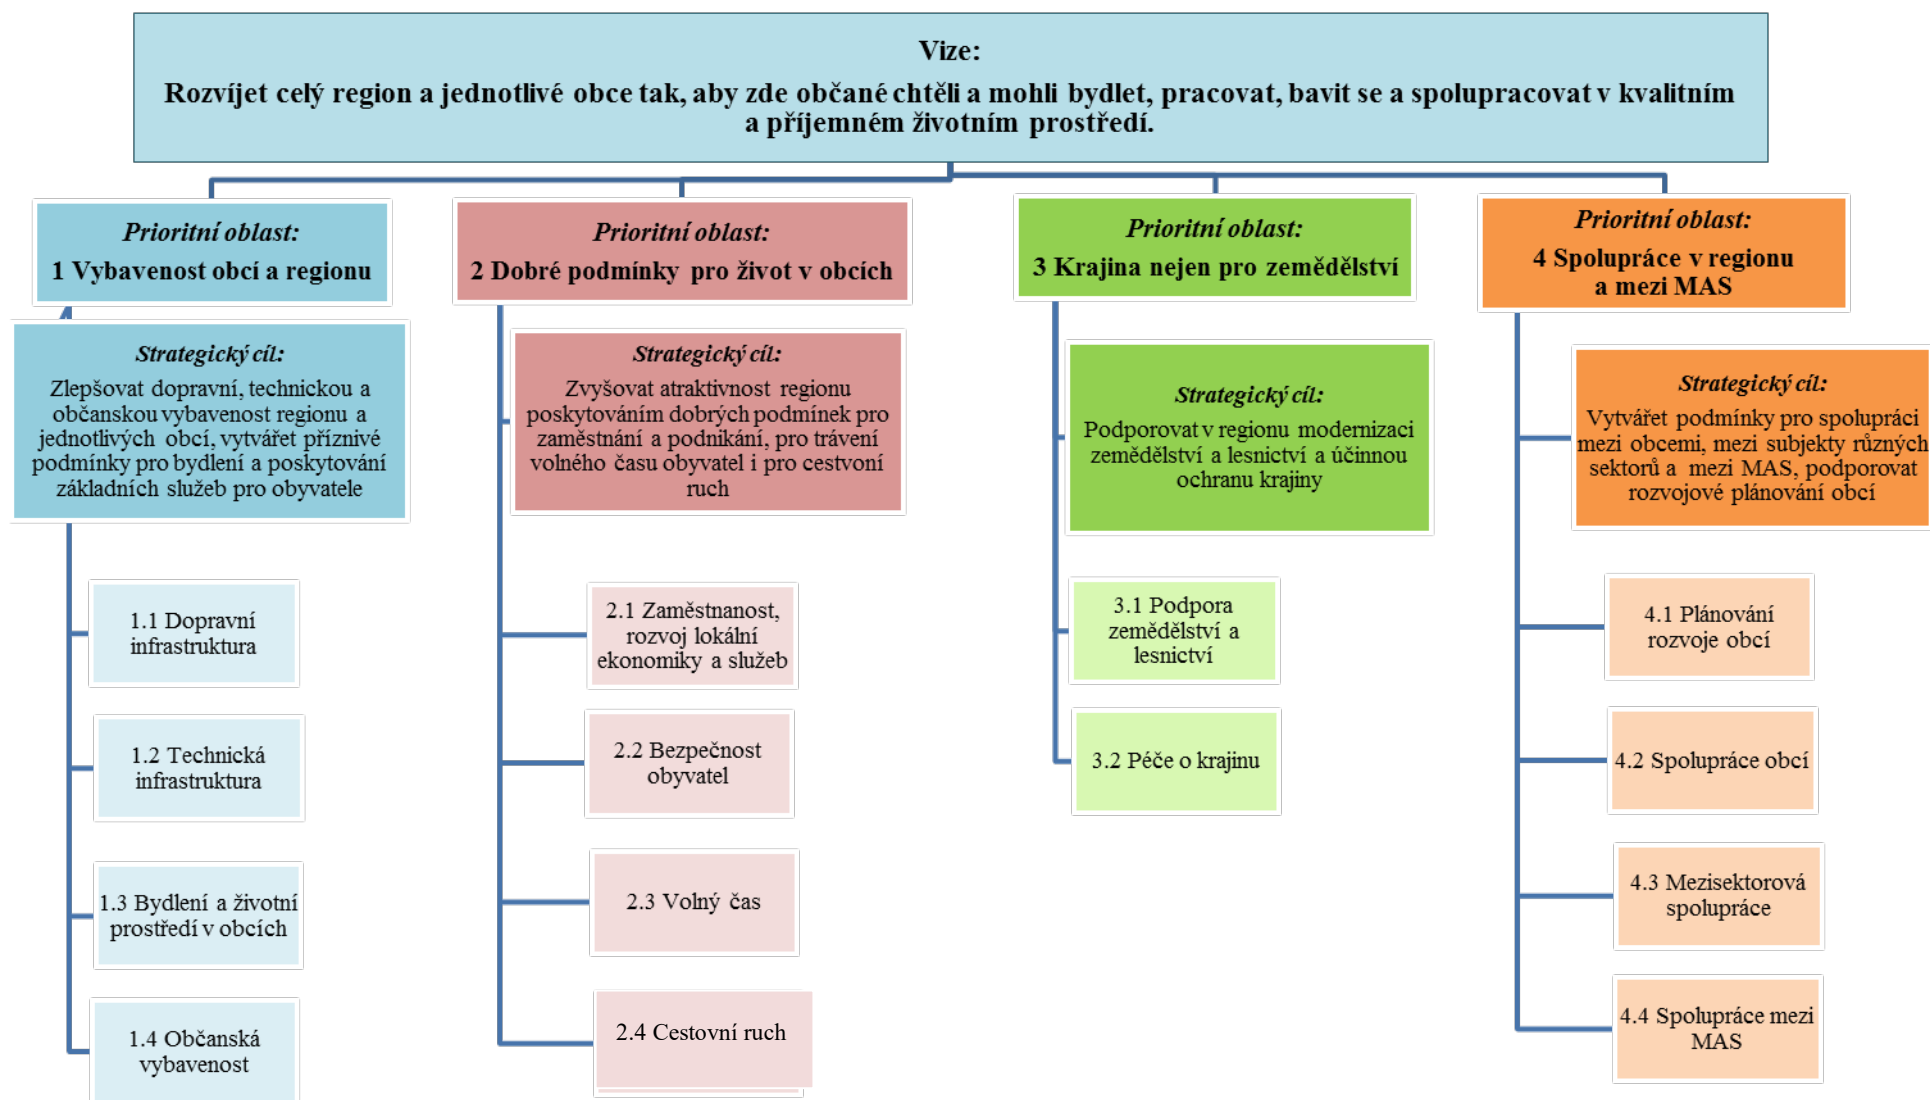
Vize:
Rozvíjet celý region a jednotlivé obce tak, aby zde občané chtěli a mohli bydlet, pracovat, bavit se a spolupracovat v kvalitním a příjemném životním prostředí.

Prioritní oblast:
1 Vybavenost obcí a regionu

Strategický cíl:
Zlepšovat dopravní, technickou a občanskou vybavenost regionu a jednotlivých obcí, vytvářet příznivé podmínky pro bydlení a poskytování základních služeb pro obyvatele

1.1 Dopravní infrastruktura

1.2 Technická infrastruktura

1.3 Bydlení a životní prostředí v obcích

1.4 Občanská vybavenost

Prioritní oblast:
2 Dobré podmínky pro život v obcích

Strategický cíl:
Zvyšovat atraktivnost regionu poskytováním dobrých podmínek pro zaměstnání a podnikání, pro trávení volného času obyvatel i pro cestovní ruch

2.1 Zaměstnanost, rozvoj lokální ekonomiky a služeb

2.2 Bezpečnost obyvatel

2.3 Volný čas

2.4 Cestovní ruch

Prioritní oblast:
3 Krajina nejen pro zemědělství

Strategický cíl:
Podporovat v regionu modernizaci zemědělství a lesnictví a účinnou ochranu krajiny

3.1 Podpora zemědělství a lesnictví

3.2 Péče o krajinu

Prioritní oblast:
4 Spolupráce v regionu a mezi MAS

Strategický cíl:
Vytvářet podmínky pro spolupráci mezi obcemi, mezi subjekty různých sektorů a mezi MAS, podporovat rozvojové plánování obcí

4.1 Plánování rozvoje obcí

4.2 Spolupráce obcí

4.3 Mezisektorová spolupráce

4.4 Spolupráce mezi MAS